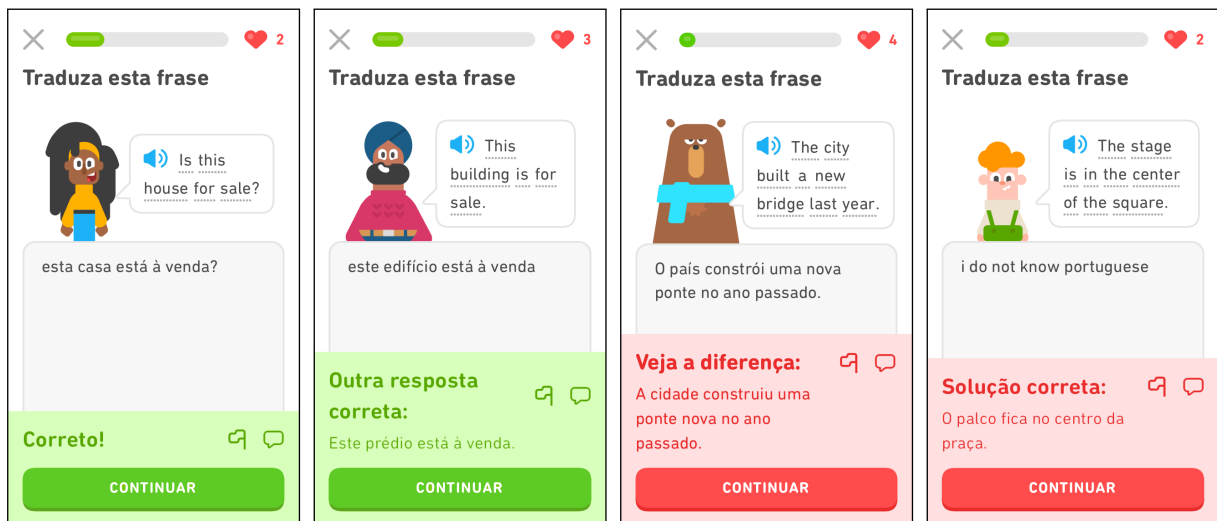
2

Traduza esta frase

Is this house for sale?

esta casa está à venda?

Correto!

CONTINUAR

3

Traduza esta frase

This building is for sale.

este edifício está à venda

Outra resposta correta:

Este prédio está à venda.

CONTINUAR

4

Traduza esta frase

The city built a new bridge last year.

O país constrói uma nova ponte no ano passado.

Veja a diferença:

A cidade construiu uma ponte nova no ano passado.

CONTINUAR

2

Traduza esta frase

The stage is in the center of the square.

i do not know portuguese

Solução correta:

O palco fica no centro da praça.

CONTINUAR